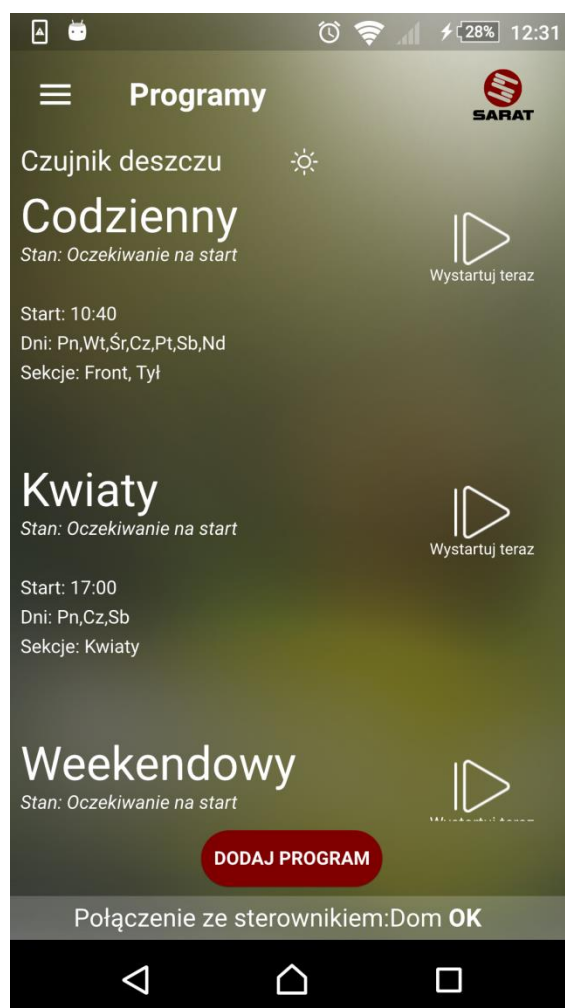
28% 12:31

Programy

SARAT

Czujnik deszczu

Codzienny
Stan: Oczekiwanie na start

Wystartuj teraz

Start: 10:40
Dni: Pn,Wt,Śr,Cz,Pt,Sb,Nd
Sekcje: Front, Tył

Kwiaty
Stan: Oczekiwanie na start

Wystartuj teraz

Start: 17:00
Dni: Pn,Cz,Sb
Sekcje: Kwiaty

Weekendowy
Stan: Oczekiwanie na start

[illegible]

DODAJ PROGRAM

Połączenie ze sterownikiem:Dom OK